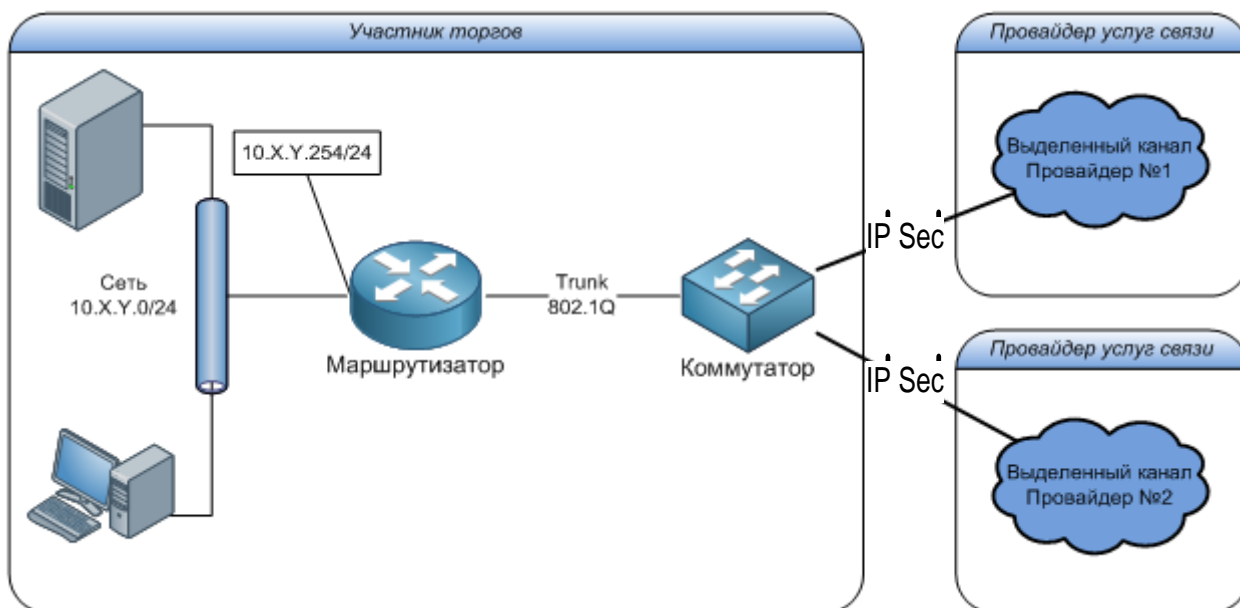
Участник торгов

10.X.Y.254/24

Сеть
10.X.Y.0/24

Trunk
802.1Q

Маршрутизатор

Коммутатор

Провайдер услуг связи

Выделенный канал
Провайдер №1

IP Sec

Провайдер услуг связи

IP Sec

Выделенный канал
Провайдер №2